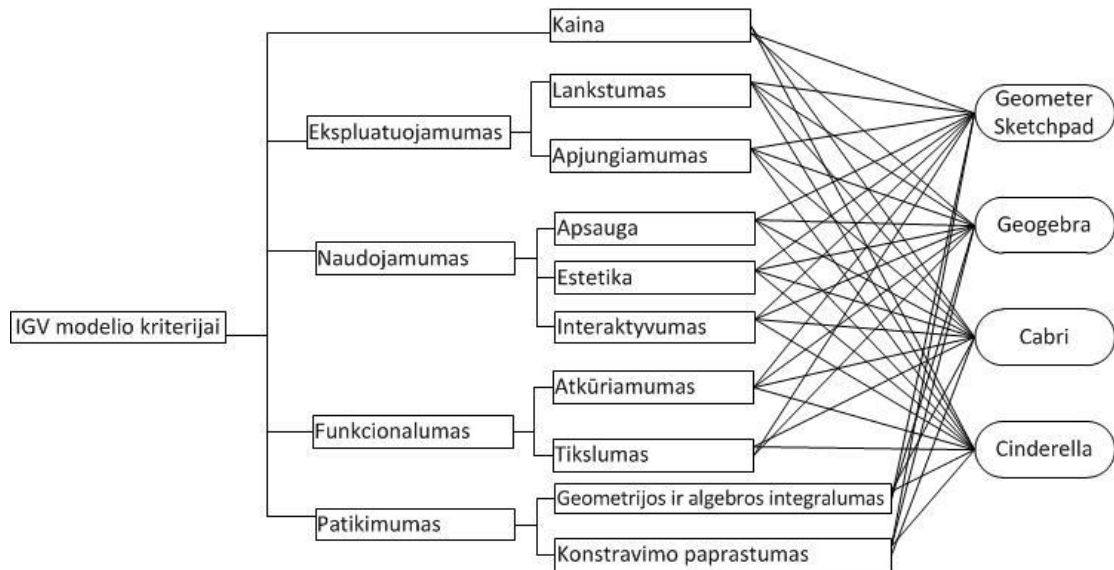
IGV modelio kriterijai

Kaina

Ekspluatuojamumas
Lankstumas
Apjungiamumas

Naudojamumas
Apsauga
Estetika
Interaktyvumas

Funkcionalumas
Atkūriamumas
Tikslumas

Patikimumas
Geometrijos ir algebros integralumas
Konstravimo paprastumas

Geometer Sketchpad
Geogebra
Cabri
Cinderella